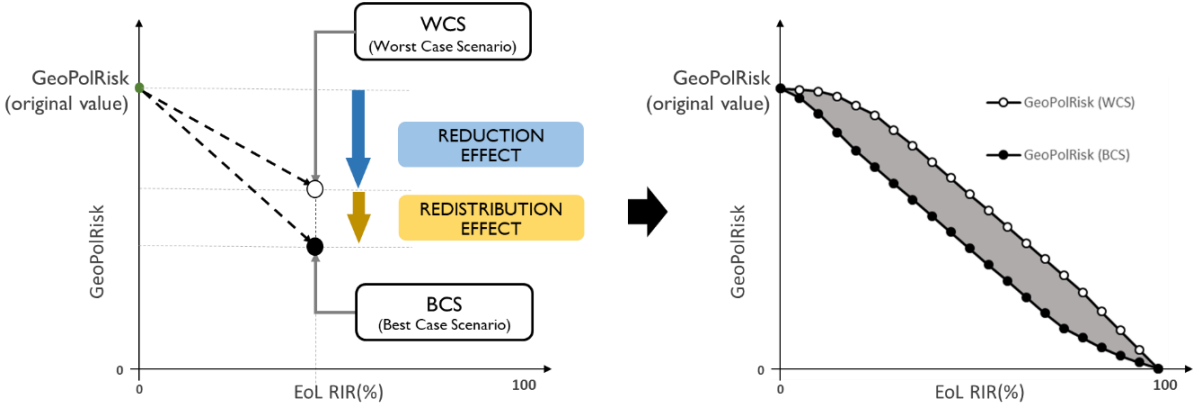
WCS
(Worst Case Scenario)

GeoPolRisk
(original value)

REDUCTION EFFECT

REDISTRIBUTION EFFECT

GeoPolRisk

BCS
(Best Case Scenario)

0

0

EoL RIR(%)

100

GeoPolRisk
(original value)

GeoPolRisk (WCS)

GeoPolRisk (BCS)

GeoPolRisk

0

0

EoL RIR(%)

100